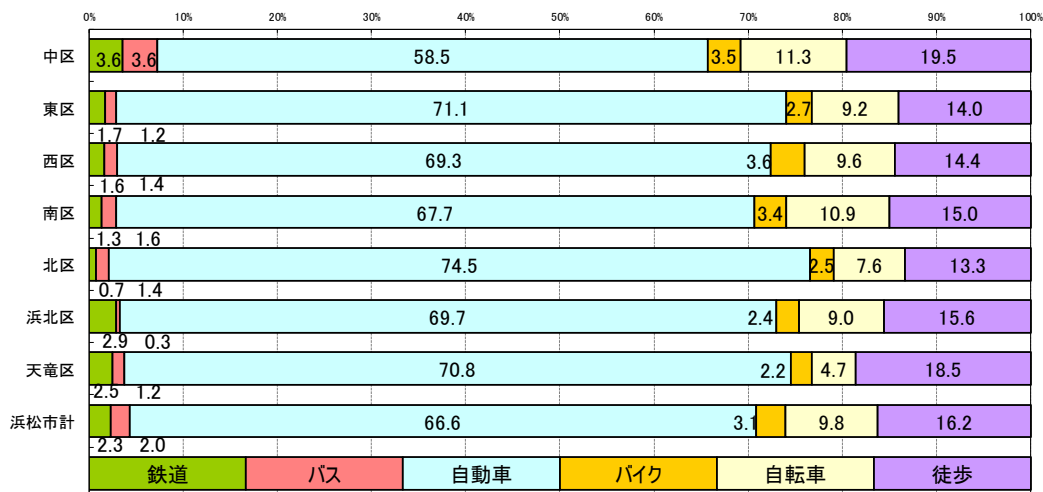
| | 鉄道 | バス | 自動車 | バイク | 自転車 | 徒歩 |
|---|---|---|---|---|---|---|
| 中区 | 3.6 | 3.6 | 58.5 | 3.5 | 11.3 | 19.5 |
| 東区 | 1.7 | 1.2 | 71.1 | 2.7 | 9.2 | 14.0 |
| 西区 | 1.6 | 1.4 | 69.3 | 3.6 | 9.6 | 14.4 |
| 南区 | 1.3 | 1.6 | 67.7 | 3.4 | 10.9 | 15.0 |
| 北区 | 0.7 | 1.4 | 74.5 | 2.5 | 7.6 | 13.3 |
| 浜北区 | 2.9 | 0.3 | 69.7 | 2.4 | 9.0 | 15.6 |
| 天竜区 | 2.5 | 1.2 | 70.8 | 2.2 | 4.7 | 18.5 |
| 浜松市計 | 2.3 | 2.0 | 66.6 | 3.1 | 9.8 | 16.2 |

0% 10% 20% 30% 40% 50% 60% 70% 80% 90% 100%